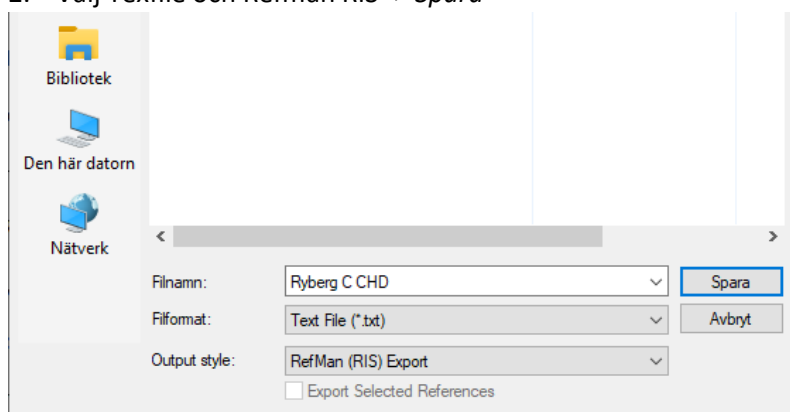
2. Välj Textfil och RefMan RIS → Spara

Bibliotek

Den här datorn

Nätverk

Filnamn: Ryberg C CHD

Spara

Filformat: Text File (*.txt)

Avbryt

Output style: RefMan (RIS) Export

Export Selected References